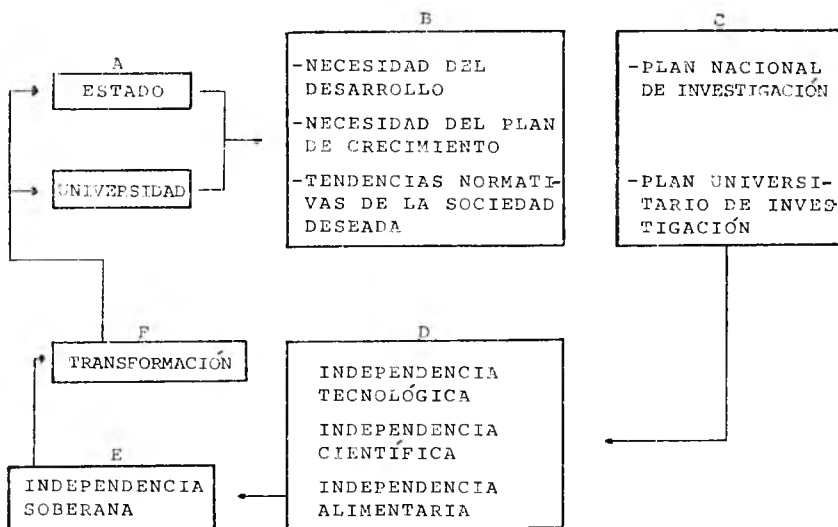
A
ESTADO

UNIVERSIDAD

B
-NECESIDAD DEL DESARROLLO
-NECESIDAD DEL PLAN DE CRECIMIENTO
-TENDENCIAS NORMATIVAS DE LA SOCIEDAD DESEADA

C
-PLAN NACIONAL DE INVESTIGACIÓN
-PLAN UNIVERSITARIO DE INVESTIGACIÓN

F
TRANSFORMACIÓN

D
INDEPENDENCIA TECNOLÓGICA
INDEPENDENCIA CIENTÍFICA
INDEPENDENCIA ALIMENTARIA

E
INDEPENDENCIA SOBERANA